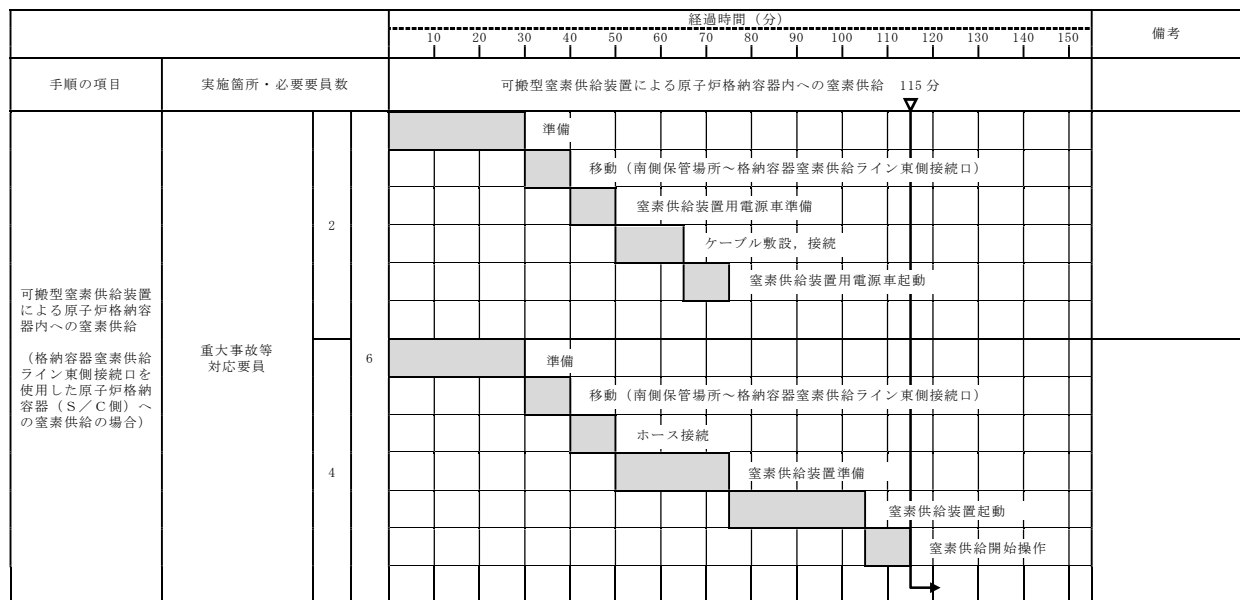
| | | | | 経過時間（分） 10 20 30 40 50 60 70 80 90 100 110 120 130 140 150 | 備考 |
|---|---|---|---|---|---|
| 手順の項目 | 実施箇所・必要要員数 | | | 可搬型窒素供給装置による原子炉格納容器内への窒素供給 115分 | |
| 可搬型窒素供給装置による原子炉格納容器内への窒素供給<br><br>（格納容器窒素供給ライン東側接続口を使用した原子炉格納容器（S／C側）への窒素供給の場合） | 重大事故等対応要員 | 2 | 6 | 準備<br>移動（南側保管場所～格納容器窒素供給ライン東側接続口）<br>窒素供給装置用電源車準備<br>ケーブル敷設，接続<br>窒素供給装置用電源車起動 | |
| | | 4 | | 準備<br>移動（南側保管場所～格納容器窒素供給ライン東側接続口）<br>ホース接続<br>窒素供給装置準備<br>窒素供給装置起動<br>窒素供給開始操作 | |